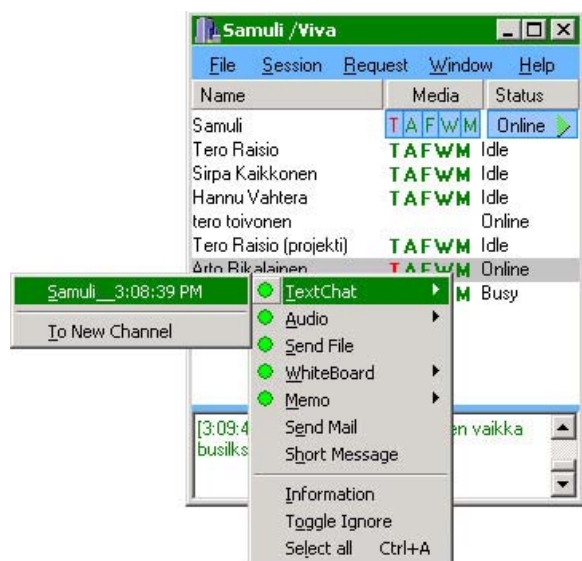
Samuli /Viva

File Session Request Window Help

| Name | Media | Status |
|---|---|---|
| Samuli | T A F W M | Online |
| Tero Raisio | TAFWM | Idle |
| Sirpa Kaikkonen | TAFWM | Idle |
| Hannu Vahtera | TAFWM | Idle |
| tero toivonen | | Online |
| Tero Raisio (projekti) | TAFWM | Idle |
| Arto Rikalainen | TAFWM | Online |
| | M | Busy |

Samuli__3:08:39 PM
To New Channel

TextChat
Audio
Send File
WhiteBoard
Memo
Send Mail
Short Message
Information
Toggle Ignore
Select all Ctrl+A

[3:09:4 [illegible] en vaikka
busilks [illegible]